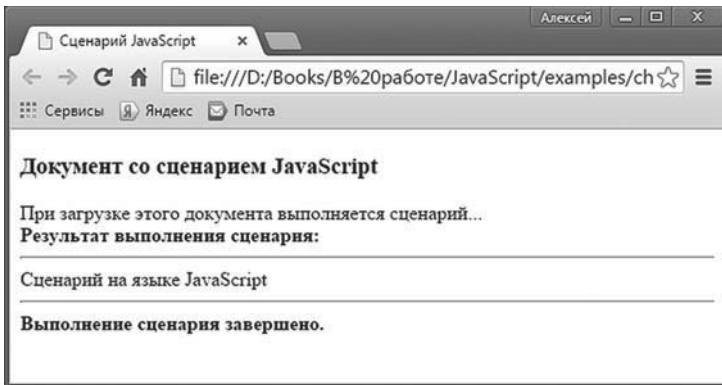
Алексей

Сценарий JavaScript ×

file:///D:/Books/В%20работе/JavaScript/examples/ch

Сервисы Яндекс Почта

**Документ со сценарием JavaScript**

При загрузке этого документа выполняется сценарий...
**Результат выполнения сценария:**

Сценарий на языке JavaScript

**Выполнение сценария завершено.**